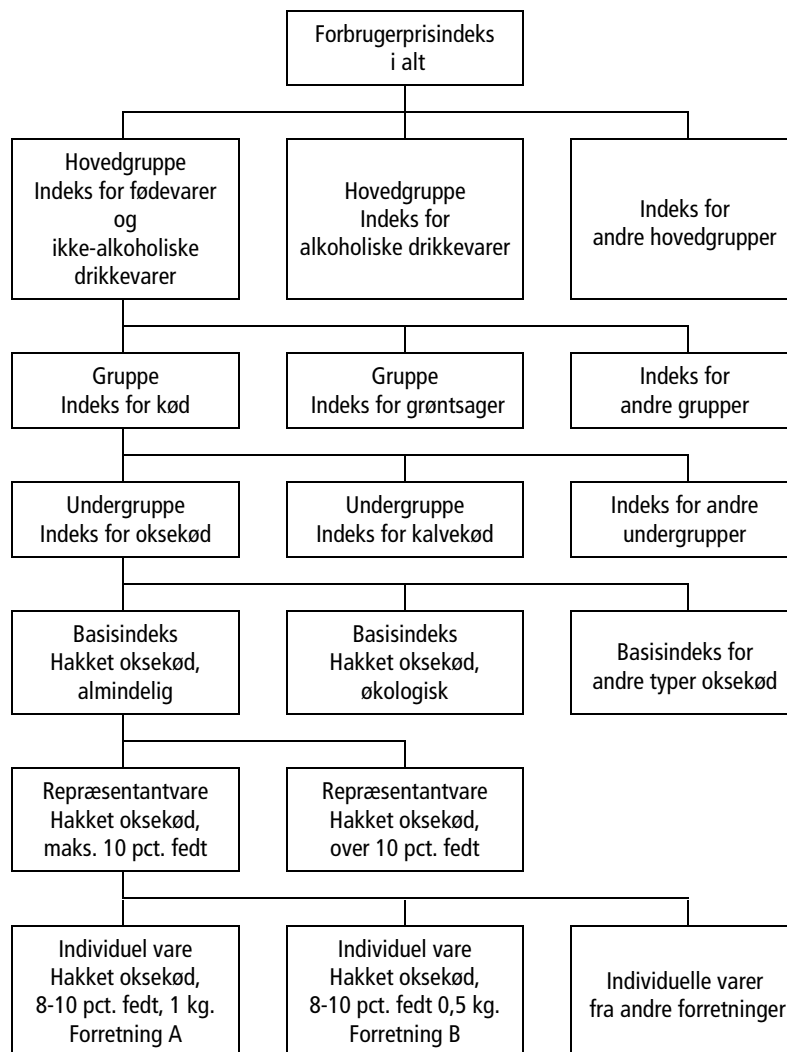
Forbrugerprisindeks i alt

Hovedgruppe
Indeks for fødevarer og ikke-alkoholiske drikkevarer

Hovedgruppe
Indeks for alkoholiske drikkevarer

Indeks for andre hovedgrupper

Gruppe
Indeks for kød

Gruppe
Indeks for grøntsager

Indeks for andre grupper

Undergruppe
Indeks for oksekød

Undergruppe
Indeks for kalvekød

Indeks for andre undergrupper

Basisindeks
Hakket oksekød, almindelig

Basisindeks
Hakket oksekød, økologisk

Basisindeks for andre typer oksekød

Repræsentantvare
Hakket oksekød, maks. 10 pct. fedt

Repræsentantvare
Hakket oksekød, over 10 pct. fedt

Individuel vare
Hakket oksekød, 8-10 pct. fedt, 1 kg.
Forretning A

Individuel vare
Hakket oksekød, 8-10 pct. fedt 0,5 kg.
Forretning B

Individuelle varer fra andre forretninger